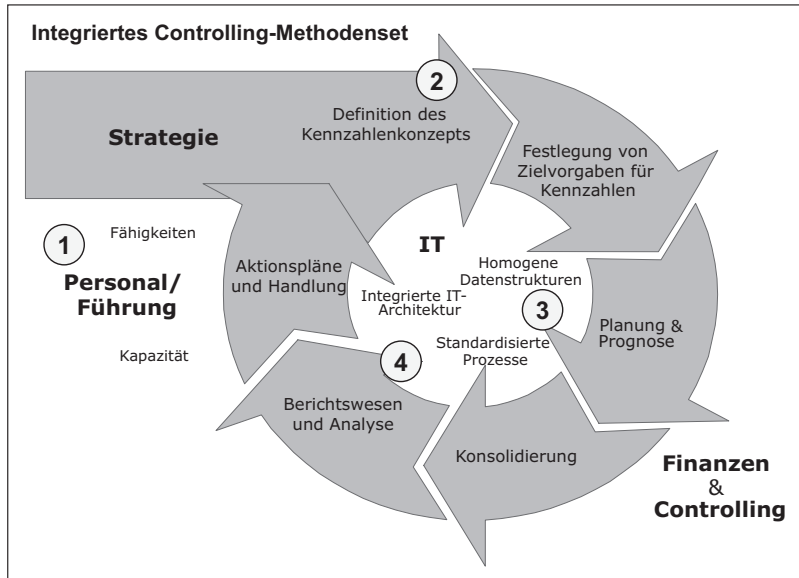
Integriertes Controlling-Methodenset

Strategie

2

Definition des Kennzahlenkonzepts

Festlegung von Zielvorgaben für Kennzahlen

1

Fähigkeiten

Personal/ Führung

Kapazität

Aktionspläne und Handlung

IT

Integrierte IT-Architektur

Homogene Datenstrukturen

3

Standardisierte Prozesse

4

Planung & Prognose

Berichtswesen und Analyse

Konsolidierung

Finanzen & Controlling